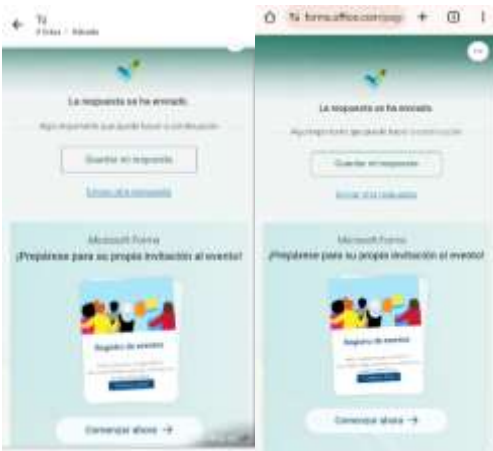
Tú
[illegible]

La respuesta se ha enviado

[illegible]

Guardar mi respuesta

Enviar otra respuesta

Microsoft Forms
¡Prepárese para su propia invitación al evento!

Registro de eventos

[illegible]

Comenzar ahora →

forms.office.com/pag

La respuesta se ha enviado

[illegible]

Guardar mi respuesta

Enviar otra respuesta

Microsoft Forms
¡Prepárese para su propia invitación al evento!

Registro de eventos

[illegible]

Comenzar ahora →